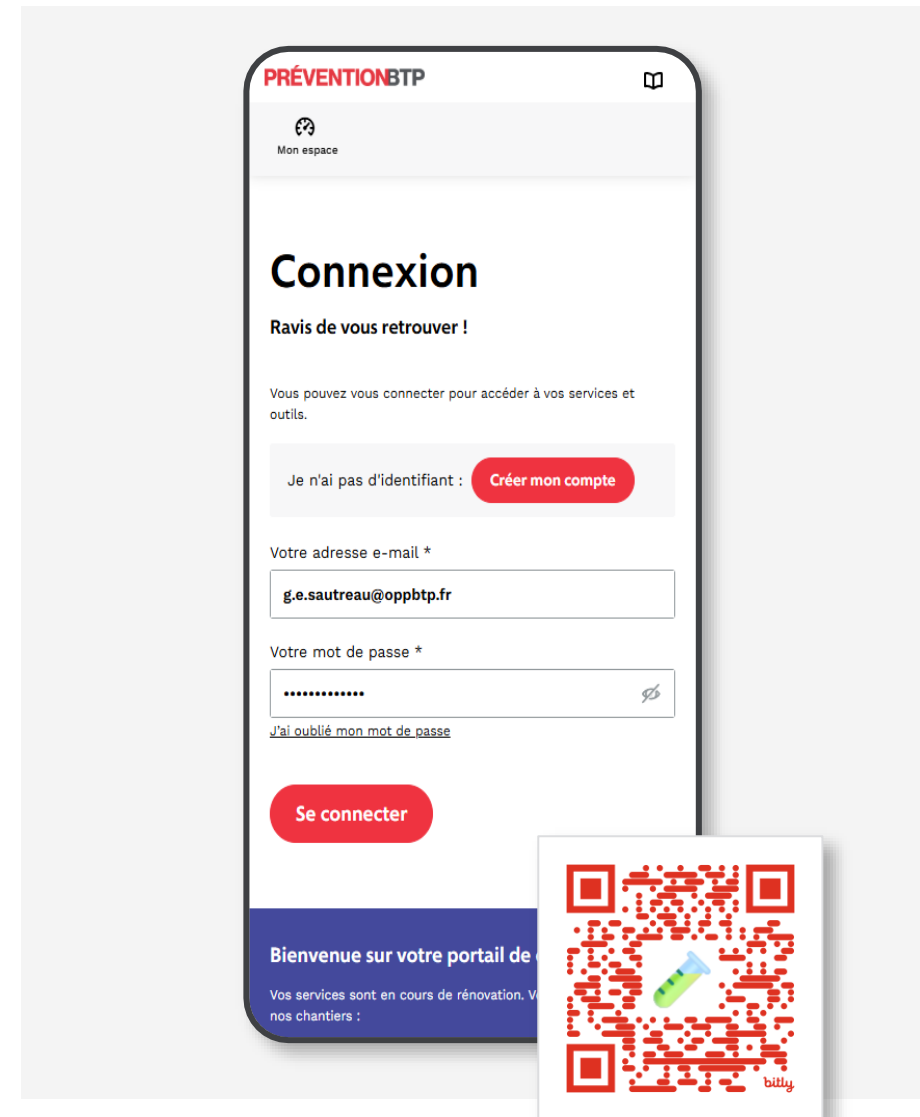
PRÉVENTIONBTP

Mon espace

Connexion

Ravis de vous retrouver !

Vous pouvez vous connecter pour accéder à vos services et outils.

Je n'ai pas d'identifiant : Créer mon compte

Votre adresse e-mail *

g.e.sautreau@oppbtp.fr

Votre mot de passe *

•••••••••••••

J'ai oublié mon mot de passe

Se connecter

Bienvenue sur votre portail de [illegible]

Vos services sont en cours de rénovation. V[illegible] nos chantiers :

bitly